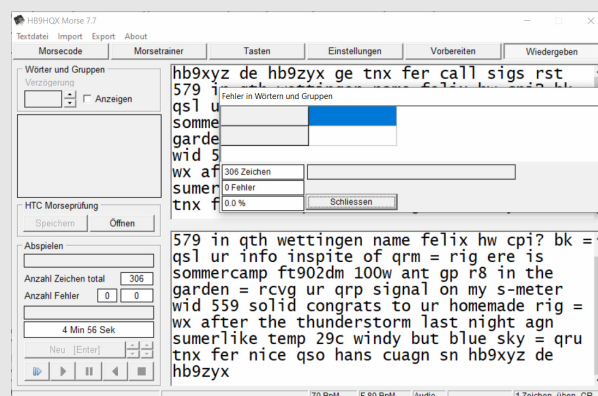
HB9HQX Morse 7.7

Textdatei Import Export About

Morsecode | Morsetrainer | Tasten | Einstellungen | Vorbereiten | Wiedergeben

Wörter und Gruppen
Verzögerung
Anzeigen

HTC Morseprüfung
Speichern
Öffnen

Abspielen
Anzahl Zeichen total 306
Anzahl Fehler 0 0
4 Min 56 Sek
Neu [Enter]

hb9xyz de hb9zyx ge tnx fer call sigs rst
579 i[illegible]
qsl u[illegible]
somme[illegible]
garde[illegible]
wid 5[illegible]
wx af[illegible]
sumer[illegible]
tnx f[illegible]

Fehler in Wörtern und Gruppen
306 Zeichen
0 Fehler
0.0 %
Schliessen

579 in qth wettingen name felix hw cpi? bk = qsl ur info inspite of qrm = rig ere is sommercamp ft902dm 100w ant gp r8 in the garden = rcvg ur qrp signal on my s-meter wid 559 solid congrats to ur homemade rig = wx after the thunderstorm last night agn sumerlike temp 29c windy but blue sky = qru tnx fer nice qso hans cuagn sn hb9xyz de hb9zyx

70 BpM | 5.80 BpM | Audio | 1 Zeichen über CR